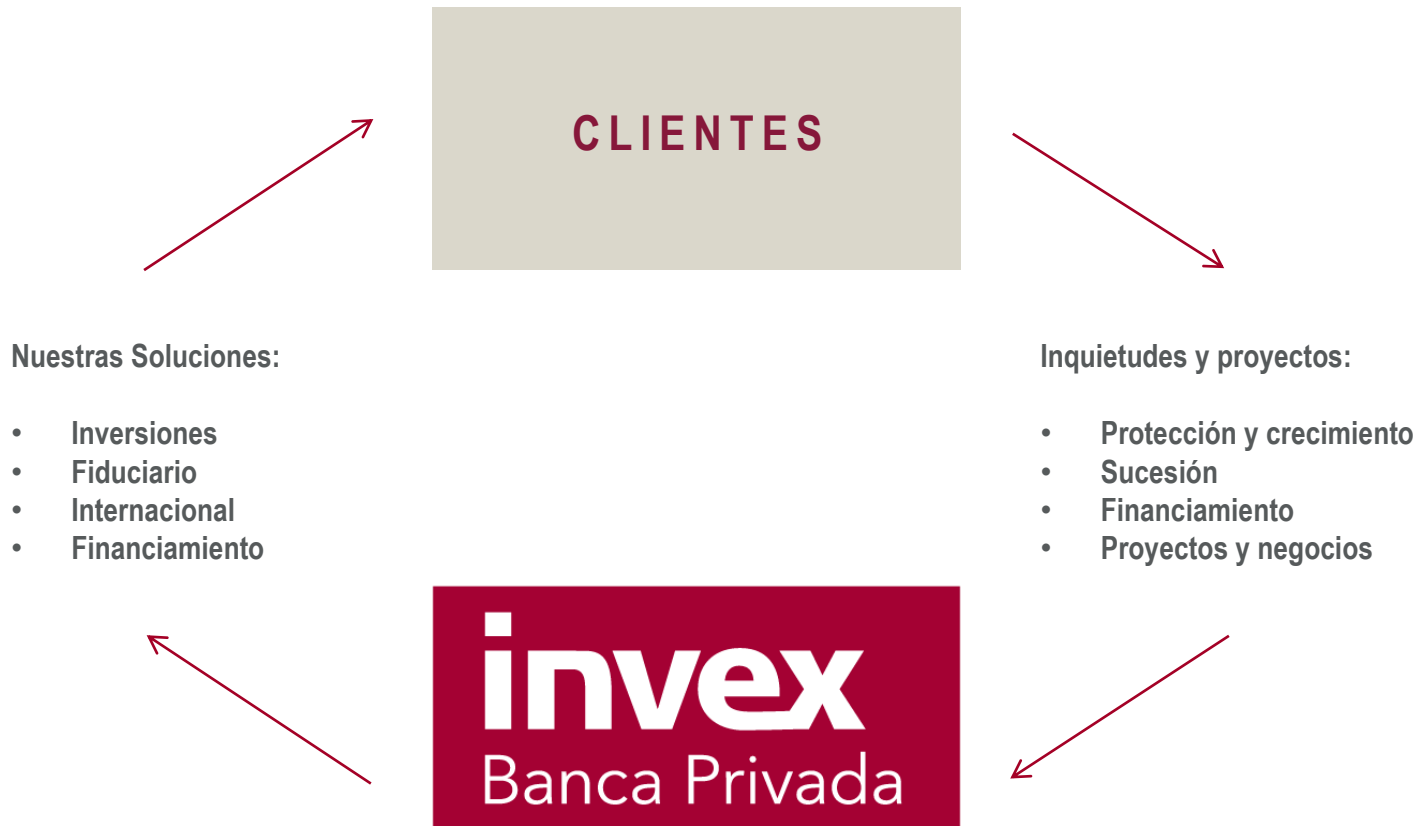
CLIENTES

Nuestras Soluciones:

• Inversiones
• Fiduciario
• Internacional
• Financiamiento

Inquietudes y proyectos:

• Protección y crecimiento
• Sucesión
• Financiamiento
• Proyectos y negocios

invex
Banca Privada